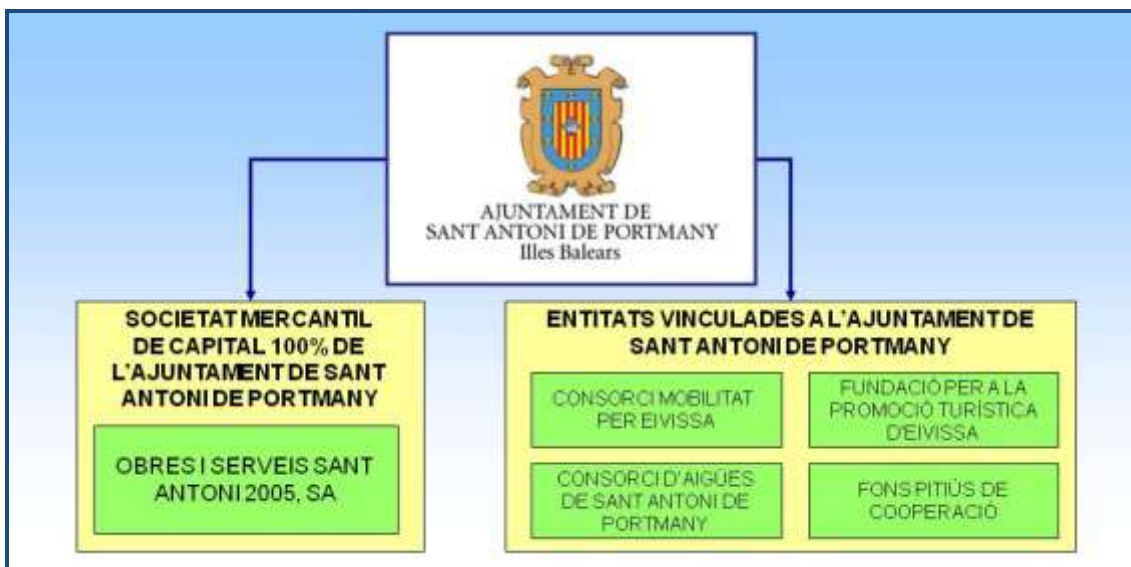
AJUNTAMENT DE
SANT ANTONI DE PORTMANY
Illes Balears

SOCIETAT MERCANTIL DE CAPITAL 100% DE L'AJUNTAMENT DE SANT ANTONI DE PORTMANY

OBRES I SERVEIS SANT ANTONI 2005, SA

ENTITATS VINCULADES A L'AJUNTAMENT DE SANT ANTONI DE PORTMANY

CONSORCI MOBILITAT PER EIVISSA

FUNDACIÓ PER A LA PROMOCIÓ TURÍSTICA D'EIVISSA

CONSORCI D'AIGÜES DE SANT ANTONI DE PORTMANY

FONS PITIÜS DE COOPERACIÓ